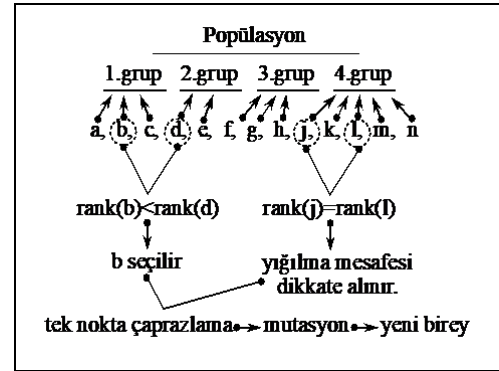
Popülasyon

1.grup 2.grup 3.grup 4.grup

a, b, c, d, e, f, g, h, j, k, l, m, n

rank(b)<rank(d)

rank(j)=rank(l)

b seçilir

yığılma mesafesi dikkate alınır.

tek nokta çaprazlama → mutasyon → yeni birey